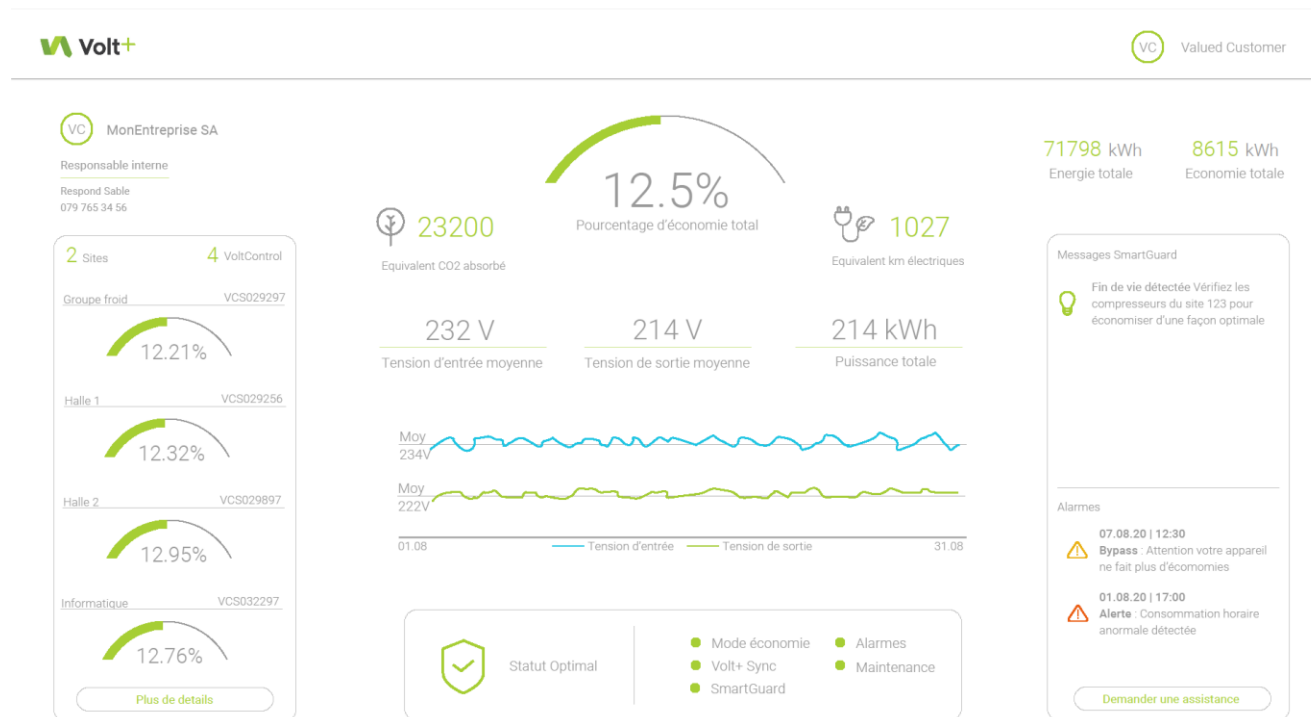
Volt+

VC Valued Customer

VC MonEntreprise SA

Responsable interne

Respond Sable
079 765 34 56

2 Sites 4 VoltControl

Groupe froid VCS029297

12.21%

Halle 1 VCS029256

12.32%

Halle 2 VCS029897

12.95%

Informatique VCS032297

12.76%

Plus de details

12.5%
Pourcentage d'économie total

23200
Equivalent CO2 absorbé

1027
Equivalent km électriques

232 V
Tension d'entrée moyenne

214 V
Tension de sortie moyenne

214 kWh
Puissance totale

Moy
234V

Moy
222V

01.08 Tension d'entrée Tension de sortie 31.08

Statut Optimal

Mode économie
Volt+ Sync
SmartGuard
Alarmes
Maintenance

71798 kWh
Energie totale

8615 kWh
Economie totale

Messages SmartGuard

Fin de vie détectée Vérifiez les compresseurs du site 123 pour économiser d'une façon optimale

Alarmes

07.08.20 | 12:30
Bypass : Attention votre appareil ne fait plus d'écomomies

01.08.20 | 17:00
Alerte : Consommation horaire anormale détectée

Demander une assistance